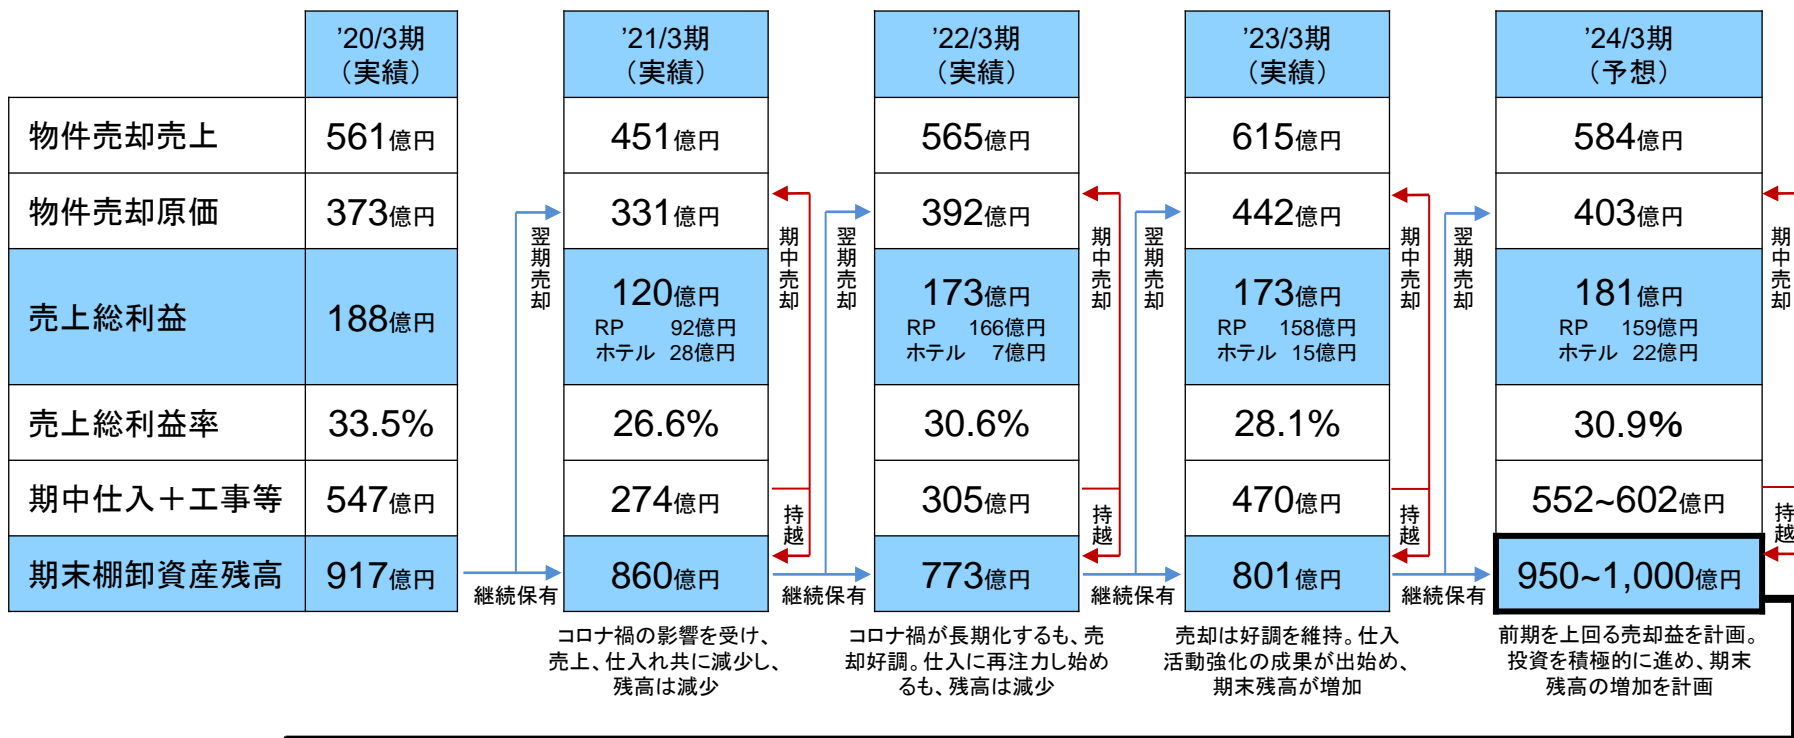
| | '20/3期（実績） | '21/3期（実績） | '22/3期（実績） | '23/3期（実績） | '24/3期（予想） |
|---|---|---|---|---|---|
| 物件売却売上 | 561億円 | 451億円 | 565億円 | 615億円 | 584億円 |
| 物件売却原価 | 373億円 | 331億円 | 392億円 | 442億円 | 403億円 |
| 売上総利益 | 188億円 | 120億円 RP 92億円 ホテル 28億円 | 173億円 RP 166億円 ホテル 7億円 | 173億円 RP 158億円 ホテル 15億円 | 181億円 RP 159億円 ホテル 22億円 |
| 売上総利益率 | 33.5% | 26.6% | 30.6% | 28.1% | 30.9% |
| 期中仕入＋工事等 | 547億円 | 274億円 | 305億円 | 470億円 | 552~602億円 |
| 期末棚卸資産残高 | 917億円 | 860億円 | 773億円 | 801億円 | 950~1,000億円 |

翌期売却

期中売却

持越

継続保有

コロナ禍の影響を受け、売上、仕入れ共に減少し、残高は減少

コロナ禍が長期化するも、売却好調。仕入に再注力し始めるも、残高は減少

売却は好調を維持。仕入活動強化の成果が出始め、期末残高が増加

前期を上回る売却益を計画。投資を積極的に進め、期末残高の増加を計画